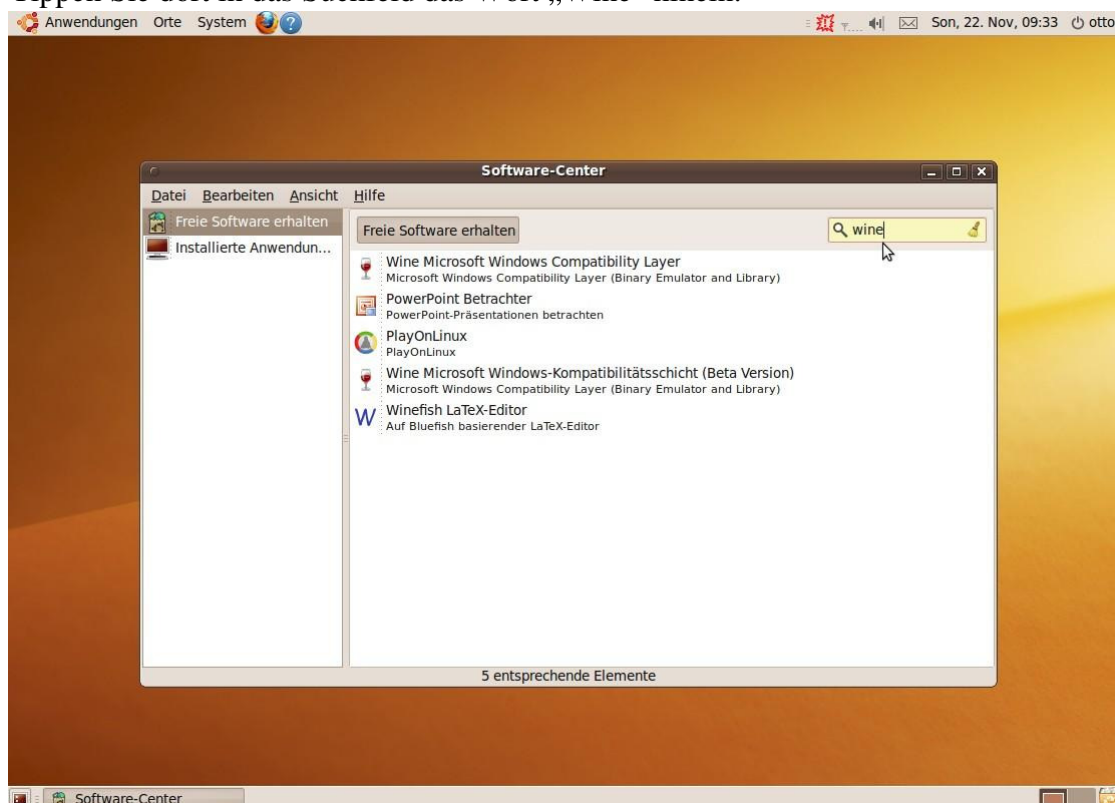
Tippen Sie dort in das Suchfeld das Wort „Wine" hinein.

Anwendungen Orte System

Son, 22. Nov, 09:33 otto

Software-Center

Datei Bearbeiten Ansicht Hilfe

Freie Software erhalten

Installierte Anwendun...

Freie Software erhalten

wine

Wine Microsoft Windows Compatibility Layer
Microsoft Windows Compatibility Layer (Binary Emulator and Library)

PowerPoint Betrachter
PowerPoint-Präsentationen betrachten

PlayOnLinux
PlayOnLinux

Wine Microsoft Windows-Kompatibilitätsschicht (Beta Version)
Microsoft Windows Compatibility Layer (Binary Emulator and Library)

Winefish LaTeX-Editor
Auf Bluefish basierender LaTeX-Editor

5 entsprechende Elemente

Software-Center